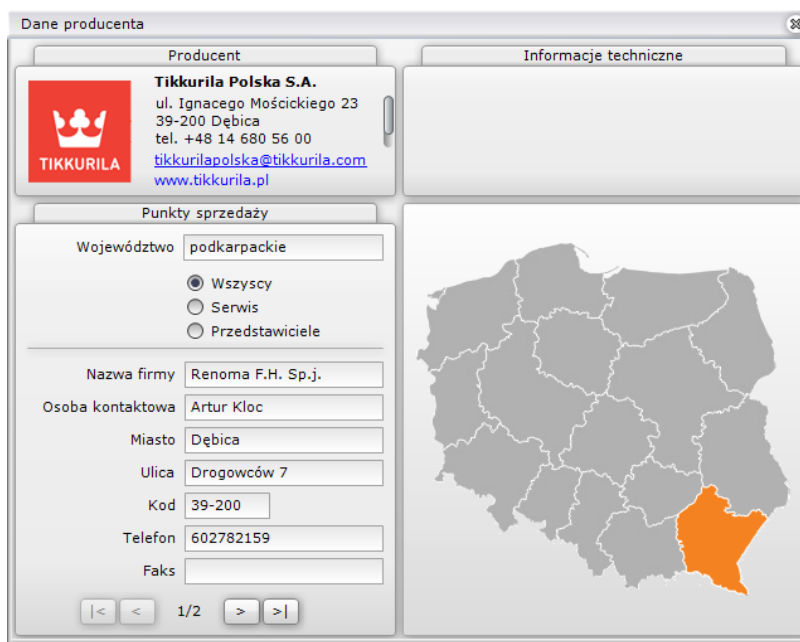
Dane producenta

Producent

TIKKURILA

Tikkurila Polska S.A.
ul. Ignacego Mościckiego 23
39-200 Dębica
tel. +48 14 680 56 00
tikkurilapolska@tikkurila.com
www.tikkurila.pl

Informacje techniczne

Punkty sprzedaży

Województwo podkarpackie

Wszyscy
Serwis
Przedstawiciele

Nazwa firmy Renoma F.H. Sp.j.
Osoba kontaktowa Artur Kloc
Miasto Dębica
Ulica Drogowców 7
Kod 39-200
Telefon 602782159
Faks

|< < 1/2 > >|